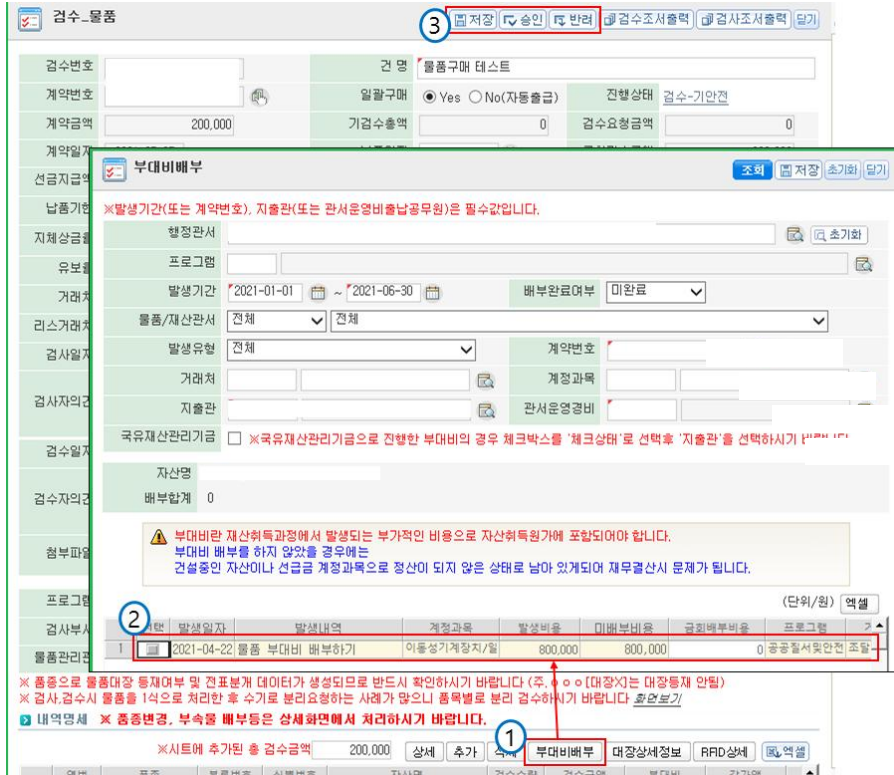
검수_물품

3 저장 승인 반려 검수조서출력 검사조서출력 닫기

검수번호
건 명 물품구매 테스트
계약번호
일괄구매 Yes No(자동출금)
진행상태 검수-기안전
계약금액 200,000
기검수총액 0
검수요청금액 0
계약일자
선금지급액
납품기한
지체상금률
유보율
거래처
리스거래처
검사일자
검사자의견
검수일자
검수자의견
첨부파일
프로그램
검사부서
물품관리관

부대비배부
조회 저장 초기화 닫기

※발생기간(또는 계약번호), 지출관(또는 관서운영비출납공무원)은 필수값입니다.

행정관서
초기화
프로그램
발생기간 2021-01-01 ~ 2021-06-30
배부완료여부 미완료
물품/재산관서 전체 전체
발생유형 전체
계약번호
거래처
계정과목
지출관
관서운영경비
국유재산관리기금 ※국유재산관리기금으로 진행한 부대비의 경우 체크박스를 '체크상태'로 선택후 '지출관'을 선택하시기 바랍니다

자산명
배부합계 0

부대비란 재산취득과정에서 발생되는 부가적인 비용으로 자산취득원가에 포함되어야 합니다.
부대비 배부를 하지 않았을 경우에는
건설중인 자산이나 선금급 계정과목으로 정산이 되지 않은 상태로 남아 있게되어 재무결산시 문제가 됩니다.

(단위/원) 엑셀

2
| | 선택 | 발생일자 | 발생내역 | 계정과목 | 발생비용 | 미배부비용 | 금회배부비용 | 프로그램 | 거 |
|---|---|---|---|---|---|---|---|---|---|
| 1 | | 2021-04-22 | 물품 부대비 배부하기 | 이동성기계장치/일 | 800,000 | 800,000 | 0 | 공공질서및안전 | 조달 |

※ 품종으로 물품대장 등재여부 및 전표분개 데이터가 생성되므로 반드시 확인하시기 바랍니다 (주, ○○○[대장X]는 대장등재 안됨)
※ 검사,검수시 물품을 1식으로 처리한 후 수기로 분리요청하는 사례가 많으니 품목별로 분리 검수하시기 바랍니다 화면보기
내역명세 ※ 품종변경, 부속물 배부등은 상세화면에서 처리하시기 바랍니다.

※시트에 추가된 총 검수금액 200,000 상세 추가 삭제 1 부대비배부 대장상세정보 RFID상세 엑셀